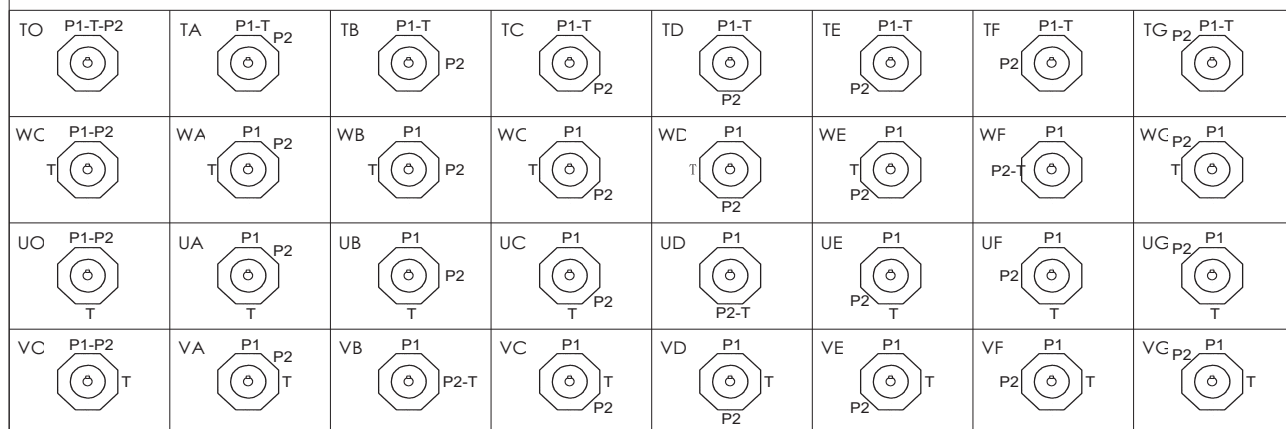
| TO P1-T-P2 | TA P1-T P2 | TB P1-T P2 | TC P1-T P2 | TD P1-T P2 | TE P1-T P2 | TF P1-T P2 | TG P2 P1-T |
|---|---|---|---|---|---|---|---|
| WC P1-P2 T | WA P1 P2 T | WB P1 T P2 | WC P1 T P2 | WD P1 T P2 | WE P1 T P2 | WF P1 P2-T | WG P2 P1 T |
| UO P1-P2 T | UA P1 P2 T | UB P1 P2 T | UC P1 P2 T | UD P1 P2-T | UE P1 P2 T | UF P1 P2 T | UG P2 P1 T |
| VC P1-P2 T | VA P1 P2 T | VB P1 P2-T | VC P1 T P2 | VD P1 T P2 | VE P1 T P2 | VF P1 P2 T | VG P2 P1 T |